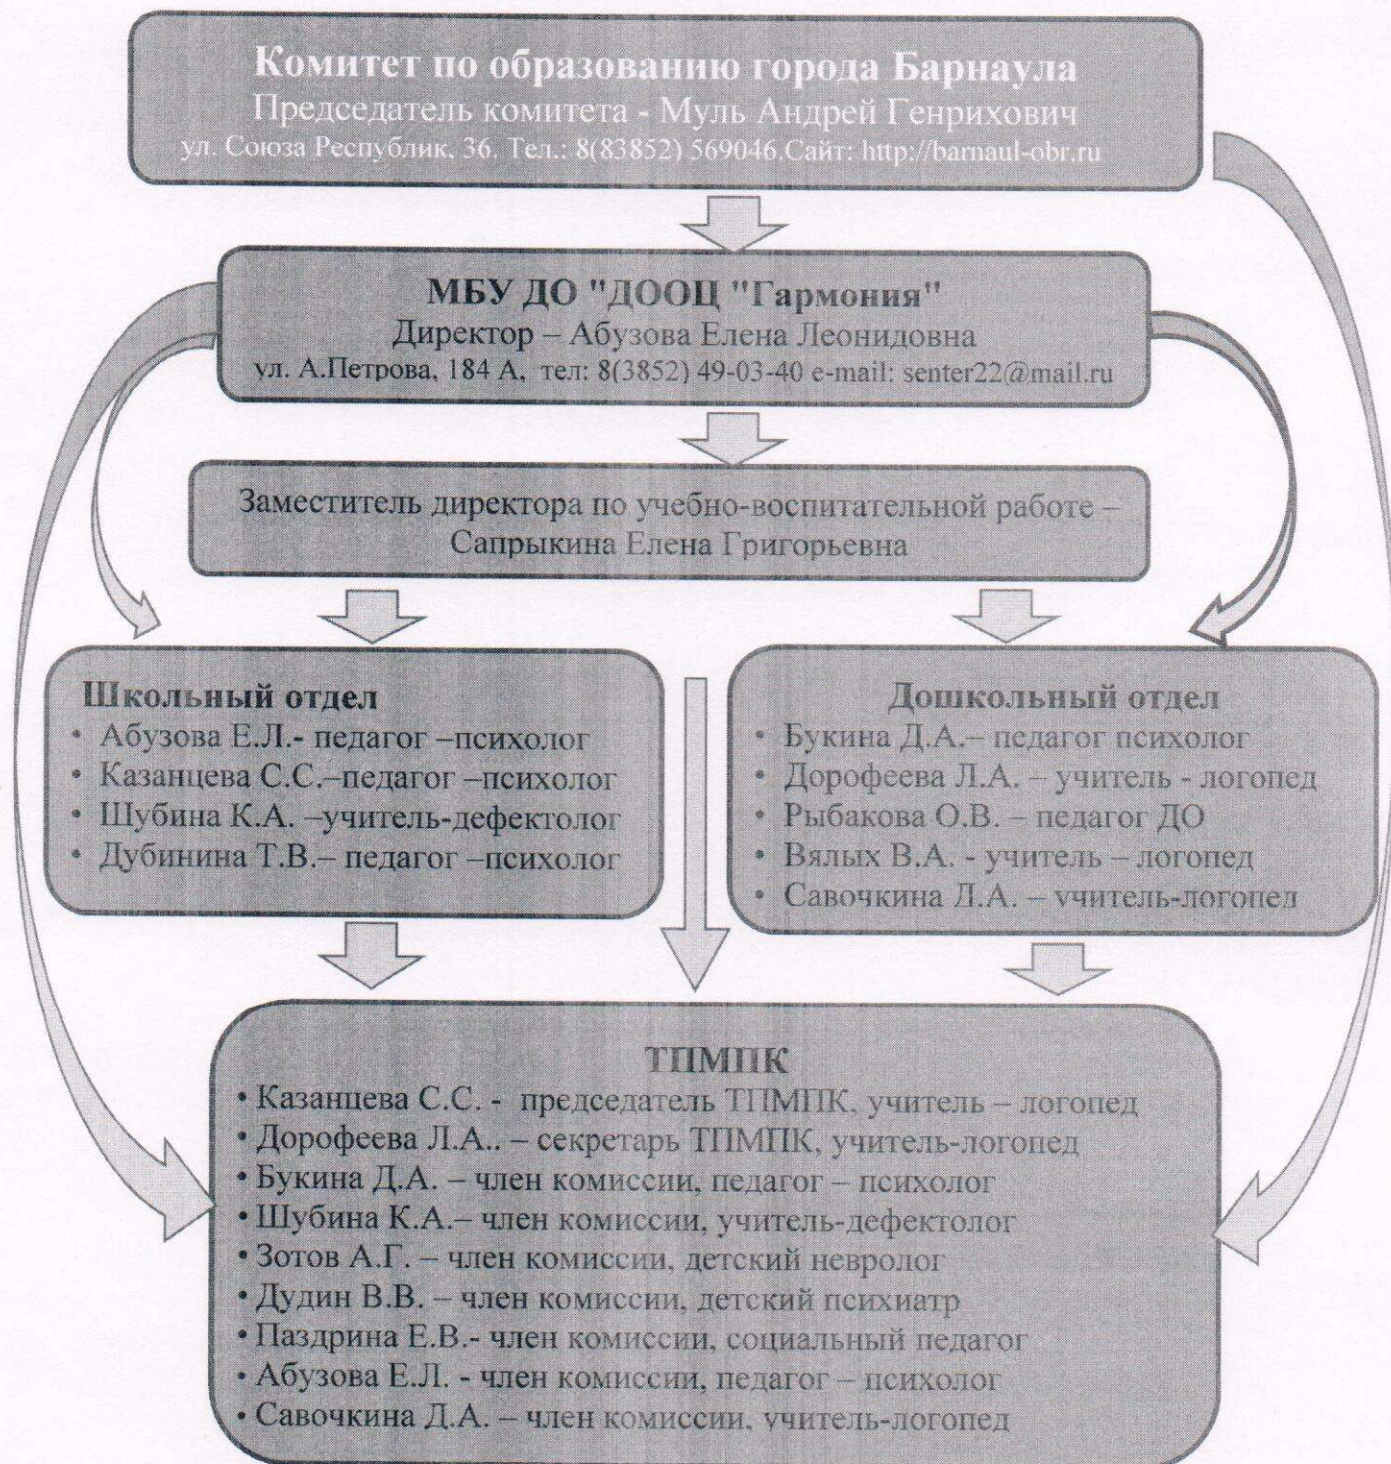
**Комитет по образованию города Барнаула**
Председатель комитета - Муль Андрей Генрихович
ул. Союза Республик, 36. Тел.: 8(83852) 569046.Сайт: http://barnaul-obr.ru

**МБУ ДО "ДООЦ "Гармония"**
Директор – Абузова Елена Леонидовна
ул. А.Петрова, 184 А, тел: 8(3852) 49-03-40 e-mail: senter22@mail.ru

Заместитель директора по учебно-воспитательной работе – Сапрыкина Елена Григорьевна

**Школьный отдел**
• Абузова Е.Л.- педагог –психолог
• Казанцева С.С.–педагог –психолог
• Шубина К.А. –учитель-дефектолог
• Дубинина Т.В.– педагог –психолог

**Дошкольный отдел**
• Букина Д.А.– педагог психолог
• Дорофеева Л.А. – учитель - логопед
• Рыбакова О.В. – педагог ДО
• Вялых В.А. - учитель – логопед
• Савочкина Д.А. – учитель-логопед

**ТПМПК**
• Казанцева С.С. - председатель ТПМПК, учитель – логопед
• Дорофеева Л.А.. – секретарь ТПМПК, учитель-логопед
• Букина Д.А. – член комиссии, педагог – психолог
• Шубина К.А.– член комиссии, учитель-дефектолог
• Зотов А.Г. – член комиссии, детский невролог
• Дудин В.В. – член комиссии, детский психиатр
• Паздрина Е.В.- член комиссии, социальный педагог
• Абузова Е.Л. - член комиссии, педагог – психолог
• Савочкина Д.А. – член комиссии, учитель-логопед